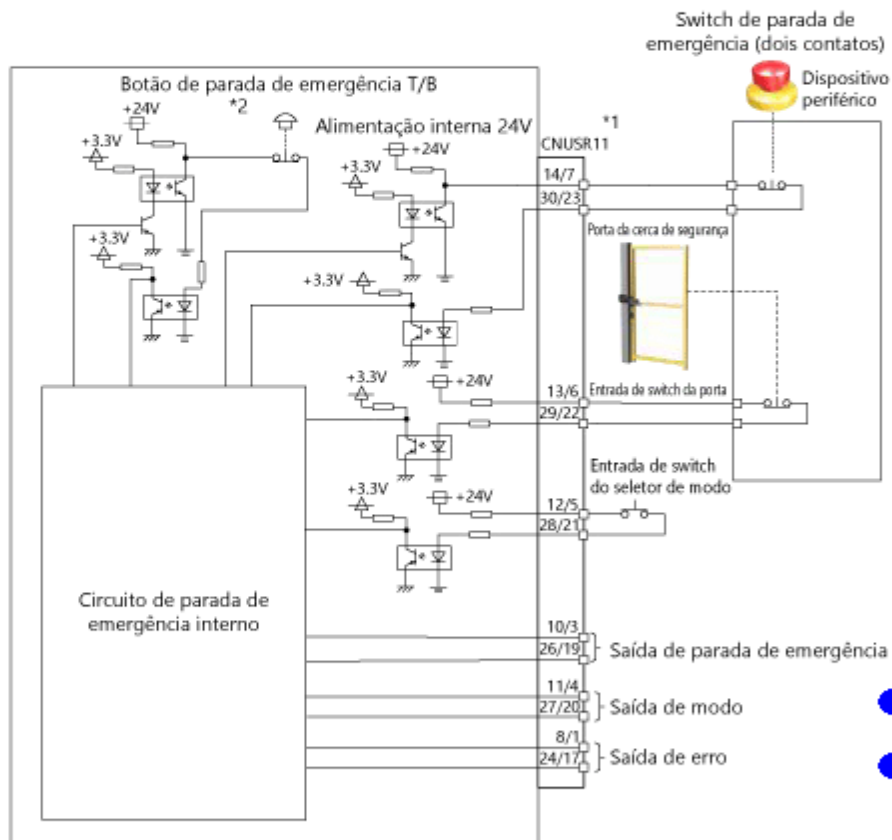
Switch de parada de emergência (dois contatos)

Dispositivo periférico

Botão de parada de emergência T/B

*2

+24V

+3.3V

Alimentação interna 24V

*1

CNUSR11

+24V

+3.3V

14/7

30/23

+3.3V

Porta da cerca de segurança

+3.3V

+3.3V

+24V

13/6

Entrada de switch da porta

29/22

Entrada de switch do seletor de modo

+3.3V

+24V

12/5

28/21

Circuito de parada de emergência interno

10/3

26/19

Saída de parada de emergência

11/4

27/20

Saída de modo

8/1

24/17

Saída de erro